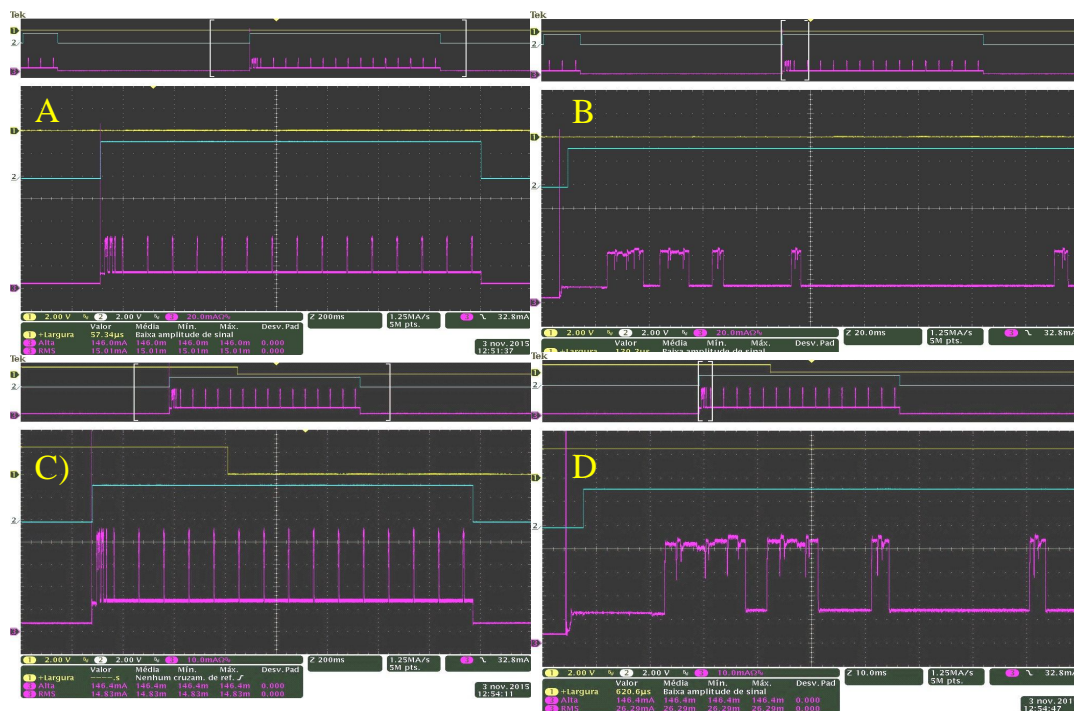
Tek

A

2.00 V 2 2.00 V 3 20.0mAΩ% Z 200ms 1.25MA/s 5M pts. 3 32.8mA

| | Valor | Média | Mín. | Máx. | Desv.Pad |
|---|---|---|---|---|---|
| +Largura | 57.34µs | Baixa amplitude de sinal | | | |
| Alta | 146.0mA | 146.0m | 146.0m | 146.0m | 0.000 |
| RMS | 15.01mA | 15.01m | 15.01m | 15.01m | 0.000 |

3 nov. 2015 12:51:37

Tek

B

2.00 V 2 2.00 V 3 20.0mAΩ% Z 20.0ms 1.25MA/s 5M pts. 3 32.8mA

| | Valor | Média | Mín. | Máx. | Desv.Pad |
|---|---|---|---|---|---|
| +Largura | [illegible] | Baixa amplitude de sinal | | | |

Tek

C)

2.00 V 2 2.00 V 3 10.0mAΩ% Z 200ms 1.25MA/s 5M pts. 3 32.8mA

| | Valor | Média | Mín. | Máx. | Desv.Pad |
|---|---|---|---|---|---|
| +Largura | -----.s | Nenhum cruzam. de ref. | | | |
| Alta | 146.4mA | 146.4m | 146.4m | 146.4m | 0.000 |
| RMS | 14.83mA | 14.83m | 14.83m | 14.83m | 0.000 |

3 nov. 2015 12:54:11

D

2.00 V 2 2.00 V 3 10.0mAΩ% Z 10.0ms 1.25MA/s 5M pts. 3 32.8mA

| | Valor | Média | Mín. | Máx. | Desv.Pad |
|---|---|---|---|---|---|
| +Largura | 620.6µs | Baixa amplitude de sinal | | | |
| Alta | 146.4mA | 146.4m | 146.4m | 146.4m | 0.000 |
| RMS | 26.29mA | 26.29m | 26.29m | 26.29m | 0.000 |

3 nov. 201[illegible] 12:54:47